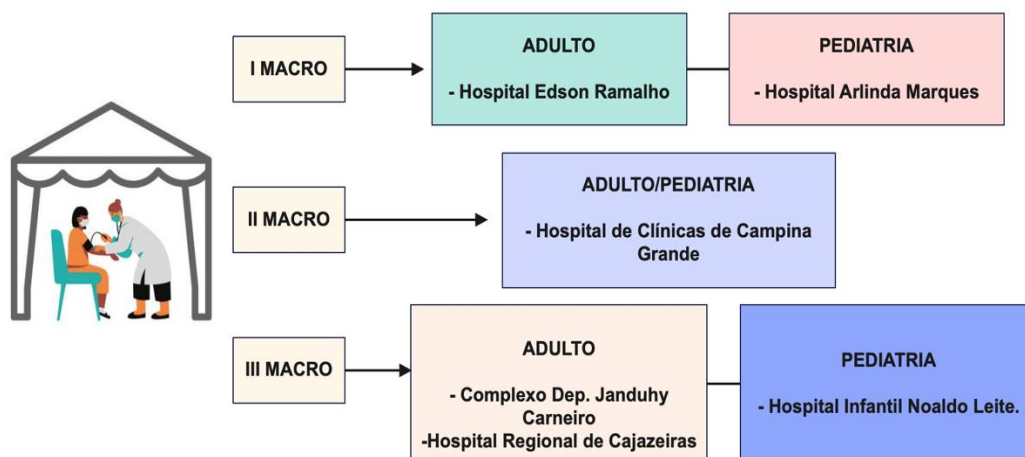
I MACRO

ADULTO

- Hospital Edson Ramalho

PEDIATRIA

- Hospital Arlinda Marques

II MACRO

ADULTO/PEDIATRIA

- Hospital de Clínicas de Campina Grande

III MACRO

ADULTO

- Complexo Dep. Janduhy Carneiro
-Hospital Regional de Cajazeiras

PEDIATRIA

- Hospital Infantil Noaldo Leite.